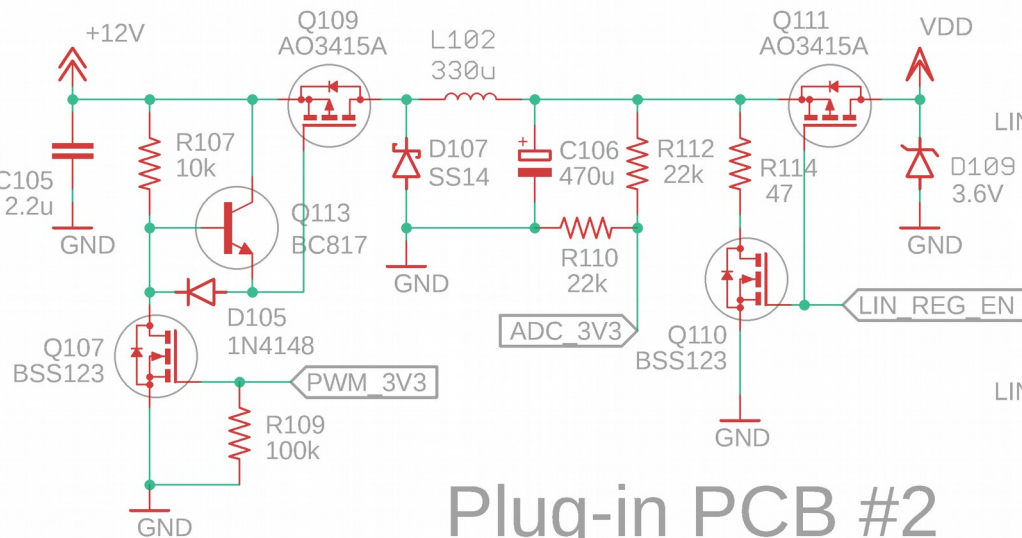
+12V
Q109
AO3415A
L102
330u
Q111
AO3415A
VDD
C105
2.2u
GND
R107
10k
Q113
BC817
D107
SS14
C106
470u
R112
22k
R114
47
D109
3.6V
GND
LIN
GND
R110
22k
D105
1N4148
LIN_REG_EN
ADC_3V3
Q110
BSS123
Q107
BSS123
PWM_3V3
LIN
R109
100k
GND
GND
Plug-in PCB #2